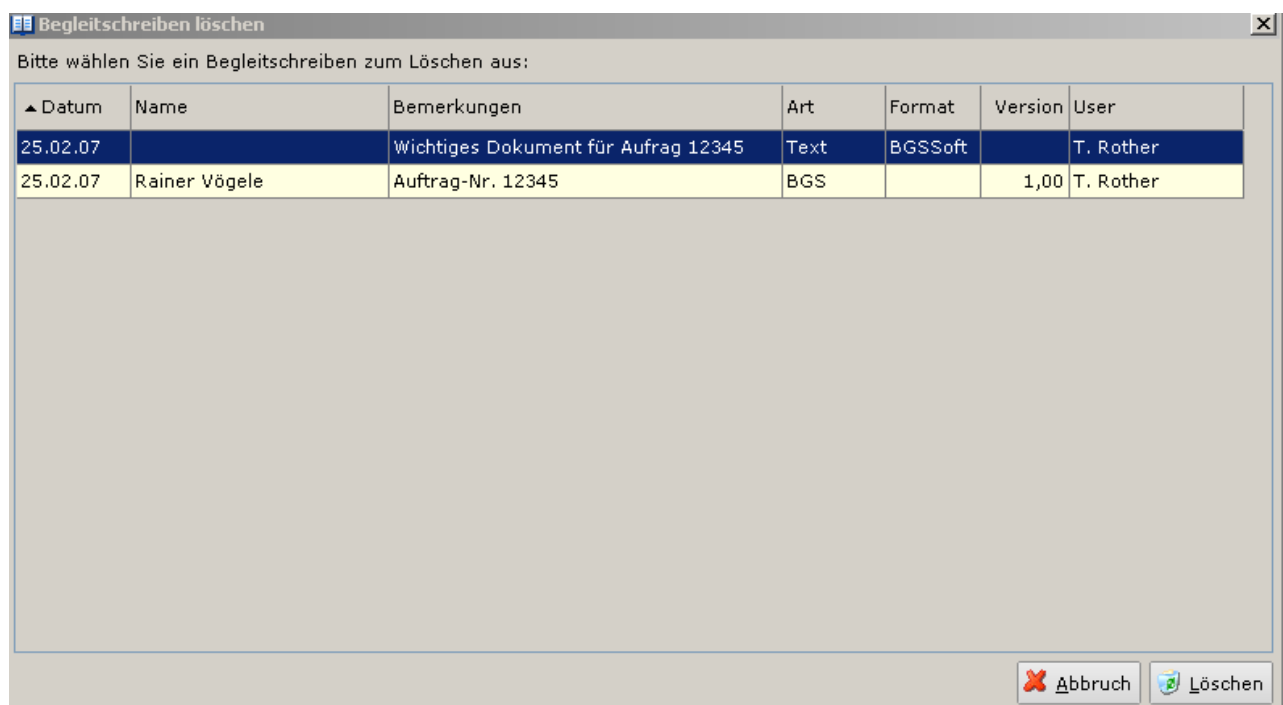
Begleitschreiben löschen

Bitte wählen Sie ein Begleitschreiben zum Löschen aus:

| ▲Datum | Name | Bemerkungen | Art | Format | Version | User |
|---|---|---|---|---|---|---|
| 25.02.07 | | Wichtiges Dokument für Aufrag 12345 | Text | BGSSoft | | T. Rother |
| 25.02.07 | Rainer Vögele | Auftrag-Nr. 12345 | BGS | | 1,00 | T. Rother |

Abbruch Löschen